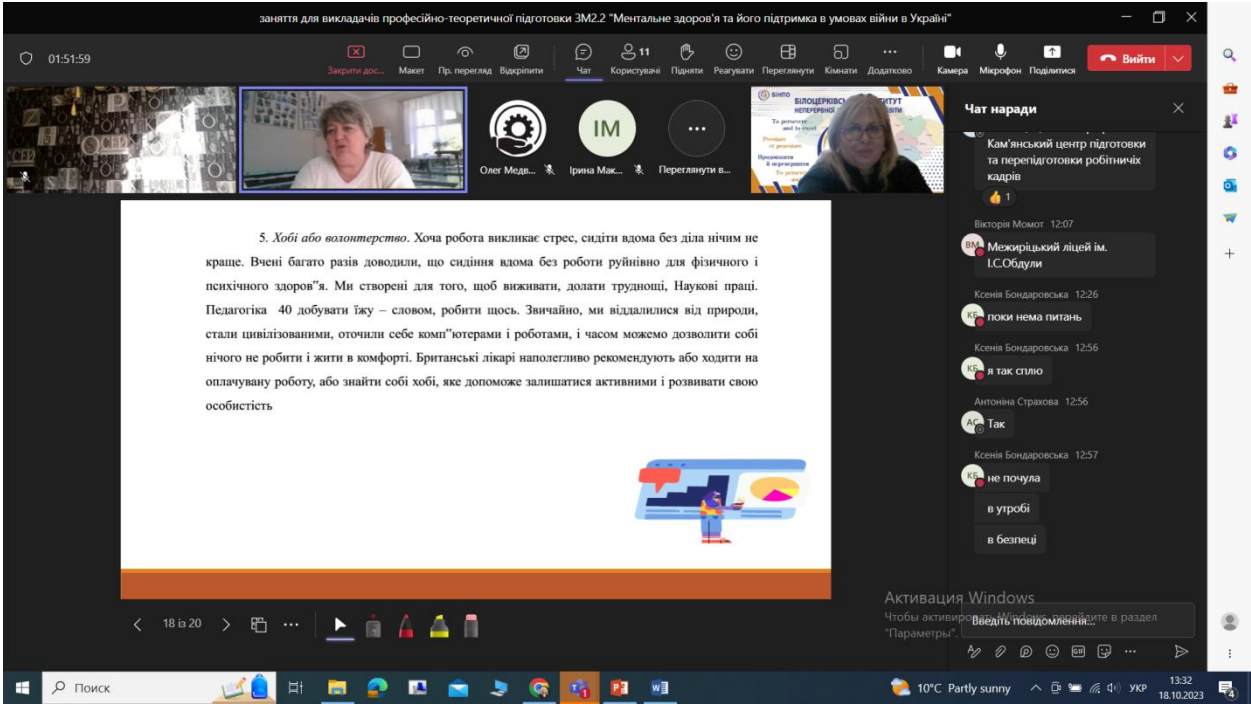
заняття для викладачів професійно-теоретичної підготовки ЗМ2.2 "Ментальне здоров'я та його підтримка в умовах війни в Україні"

01:51:59

Закрити дос... Макет Пр. перегляд Відкріпити Чат 11 Користувачі Підняти Реагувати Переглянути Кімнати Додатково Камера Мікрофон Поділитися Вийти

Олег Медв... IM Ірина Мак... Переглянути в...

БІЛОЦЕРКІВСЬКИЙ ... ІНСТИТУТ НЕПЕРЕРВНОЇ ... ОСВІТИ

Чат наради

Кам'янський центр підготовки та перепідготовки робітничих кадрів

1

Вікторія Момот 12:07
ВМ Межиріцький ліцей ім. І.С.Обдули

Ксенія Бондаровська 12:26
КБ поки нема питань

Ксенія Бондаровська 12:56
КБ я так сплю

Антоніна Страхова 12:56
АС Так

Ксенія Бондаровська 12:57
КБ не почула

в утробі

в безпеці

5. *Хобі або волонтерство*. Хоча робота викликає стрес, сидіти вдома без діла нічим не краще. Вчені багато разів доводили, що сидіння вдома без роботи руйнівно для фізичного і психічного здоров"я. Ми створені для того, щоб виживати, долати труднощі, Наукові праці. Педагогіка 40 добувати їжу – словом, робити щось. Звичайно, ми віддалилися від природи, стали цивілізованими, оточили себе комп"ютерами і роботами, і часом можемо дозволити собі нічого не робити і жити в комфорті. Британські лікарі наполегливо рекомендують або ходити на оплачувану роботу, або знайти собі хобі, яке допоможе залишатися активними і розвивати свою особистість

18 із 20

Активация Windows
Чтобы активировать Windows, перейдите в раздел "Параметры".

Введіть повідомлення...

Поиск

10°C Partly sunny УКР 13:32 18.10.2023